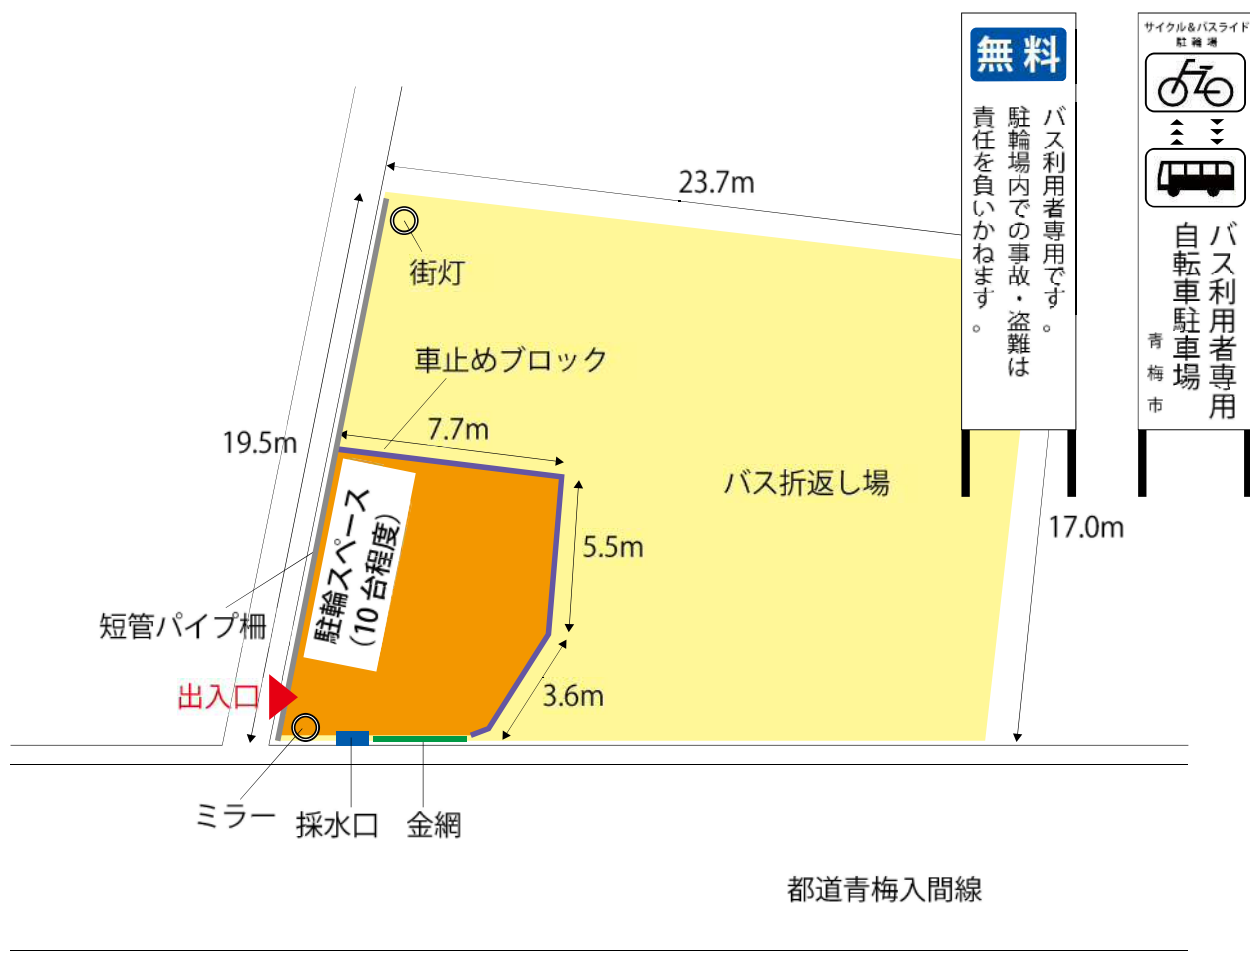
無料

バス利用者専用です。
駐輪場内での事故・盗難は
責任を負いかねます。

サイクル&バスライド
駐輪場

バス利用者専用
自転車駐車場
青梅市

23.7m

街灯

車止めブロック

19.5m

7.7m

駐輪スペース
（10台程度）

バス折返し場

5.5m

17.0m

短管パイプ柵

出入口

3.6m

ミラー
採水口
金網

都道青梅入間線